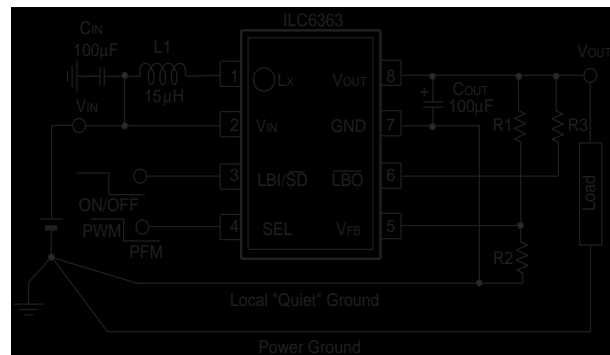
CIN
100µF
L1
15µH
ILC6363
VIN
1
LX
VOUT
8
2
VIN
GND
7
COUT
100µF
+
VOUT
R1
R3
3
LBI/$\overline{SD}$
$\overline{LBO}$
6
Load
ON/$\overline{OFF}$
4
SEL
VFB
5
$\overline{PWM}$
PFM
R2
Local "Quiet" Ground
Power Ground